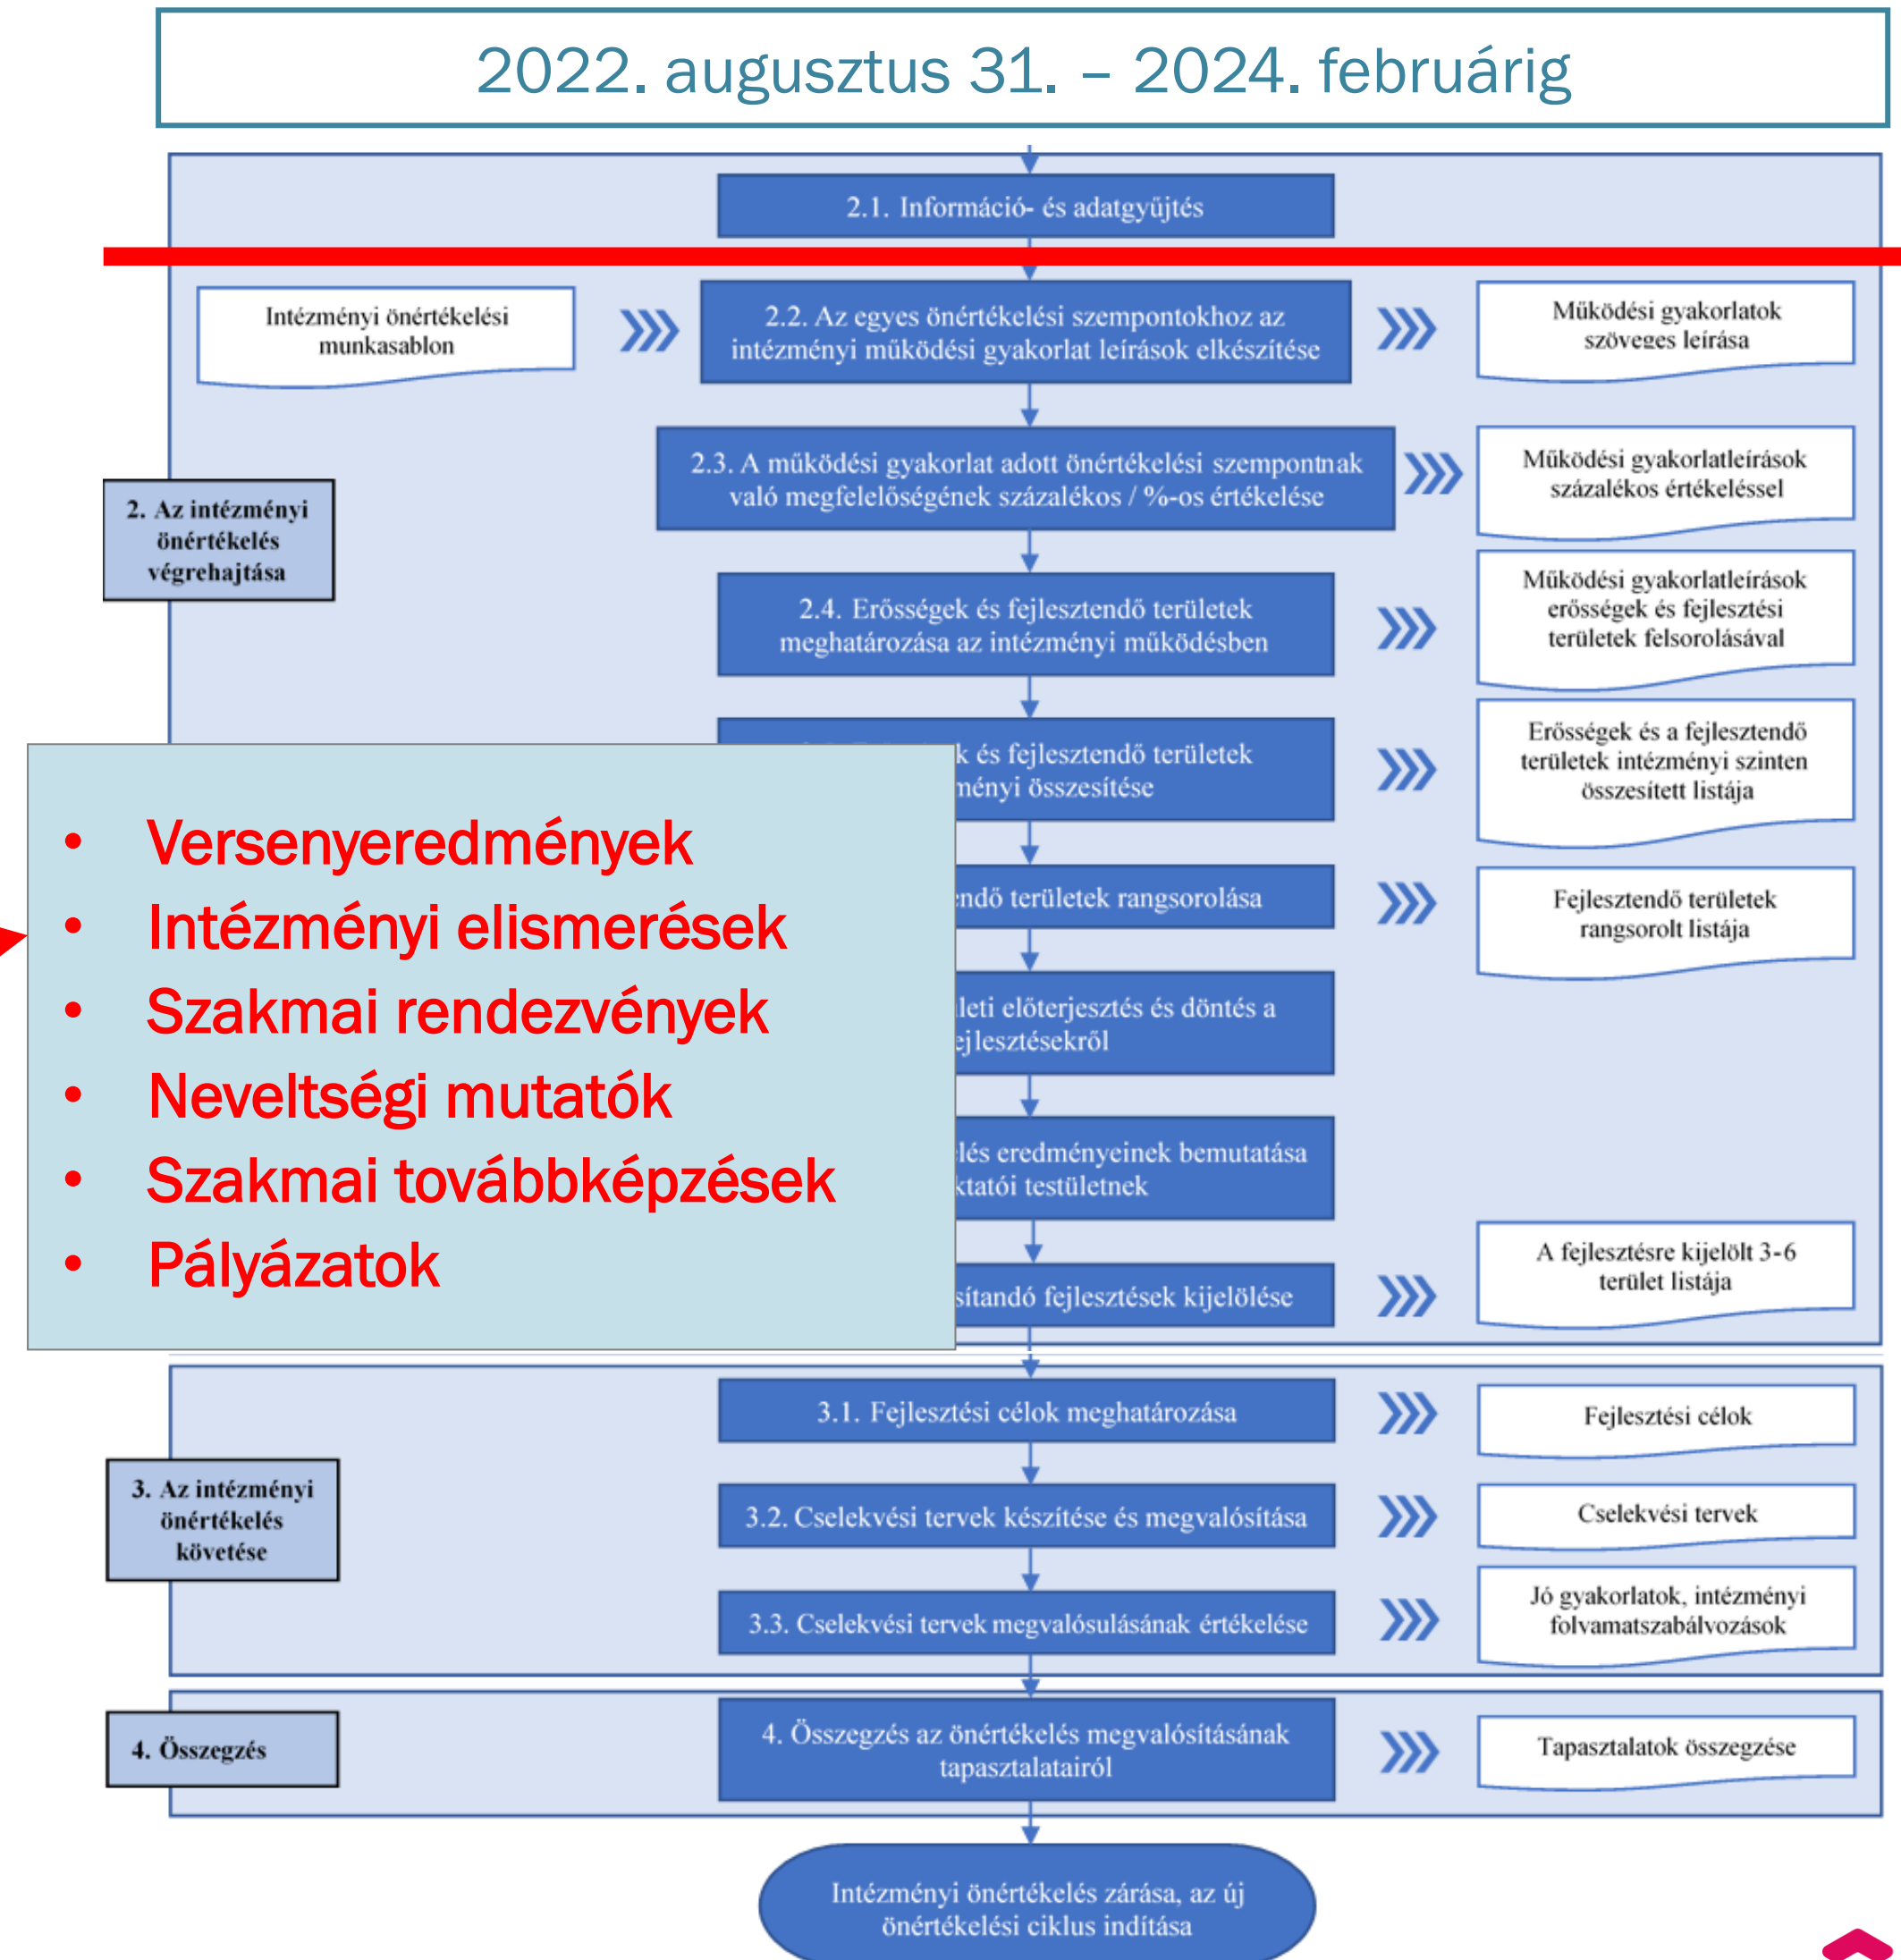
2022. augusztus 31. – 2024. februárig

2.1. Információ- és adatgyűjtés

Intézményi önértékelési munkasablon

2.2. Az egyes önértékelési szempontokhoz az intézményi működési gyakorlat leírások elkészítése

Működési gyakorlatok szöveges leírása

2.3. A működési gyakorlat adott önértékelési szempontnak való megfelelőségének százalékos / %-os értékelése

Működési gyakorlatleírások százalékos értékeléssel

2. Az intézményi önértékelés végrehajtása

2.4. Erősségek és fejlesztendő területek meghatározása az intézményi működésben

Működési gyakorlatleírások erősségek és fejlesztési területek felsorolásával

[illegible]k és fejlesztendő területek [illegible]ményi összesítése

Erősségek és a fejlesztendő területek intézményi szinten összesített listája

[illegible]endő területek rangsorolása

Fejlesztendő területek rangsorolt listája

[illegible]leti előterjesztés és döntés a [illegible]ejlesztésekről

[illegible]lés eredményeinek bemutatása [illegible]ktatói testületnek

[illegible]sítandó fejlesztések kijelölése

A fejlesztésre kijelölt 3-6 terület listája

• Versenyeredmények
• Intézményi elismerések
• Szakmai rendezvények
• Neveltségi mutatók
• Szakmai továbbképzések
• Pályázatok

3.1. Fejlesztési célok meghatározása

Fejlesztési célok

3. Az intézményi önértékelés követése

3.2. Cselekvési tervek készítése és megvalósítása

Cselekvési tervek

3.3. Cselekvési tervek megvalósulásának értékelése

Jó gyakorlatok, intézményi folyamatszabályozások

4. Összegzés

4. Összegzés az önértékelés megvalósításának tapasztalatairól

Tapasztalatok összegzése

Intézményi önértékelés zárása, az új önértékelési ciklus indítása